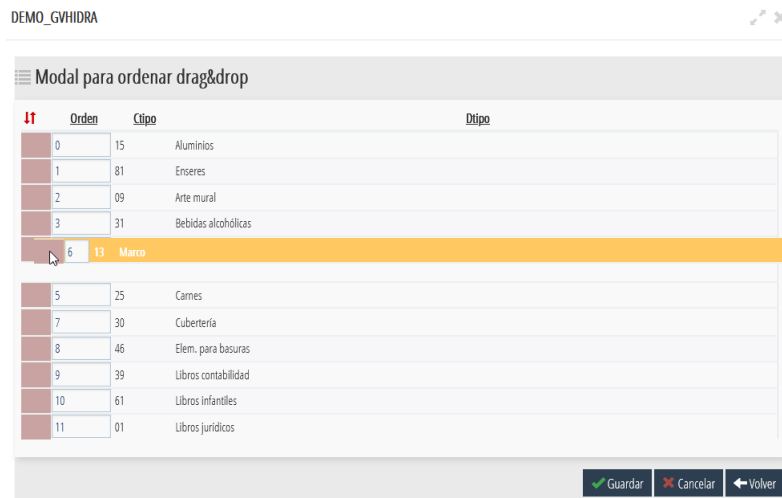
DEMO_GVHIDRA

Modal para ordenar drag&drop

| | Orden | Ctipo | Dtipo |
|---|---|---|---|
| | 0 | 15 | Aluminios |
| | 1 | 81 | Enseres |
| | 2 | 09 | Arte mural |
| | 3 | 31 | Bebidas alcohólicas |
| | 6 | 13 | Marco |
| | 5 | 25 | Carnes |
| | 7 | 30 | Cubertería |
| | 8 | 46 | Elem. para basuras |
| | 9 | 39 | Libros contabilidad |
| | 10 | 61 | Libros infantiles |
| | 11 | 01 | Libros jurídicos |

Guardar Cancelar Volver